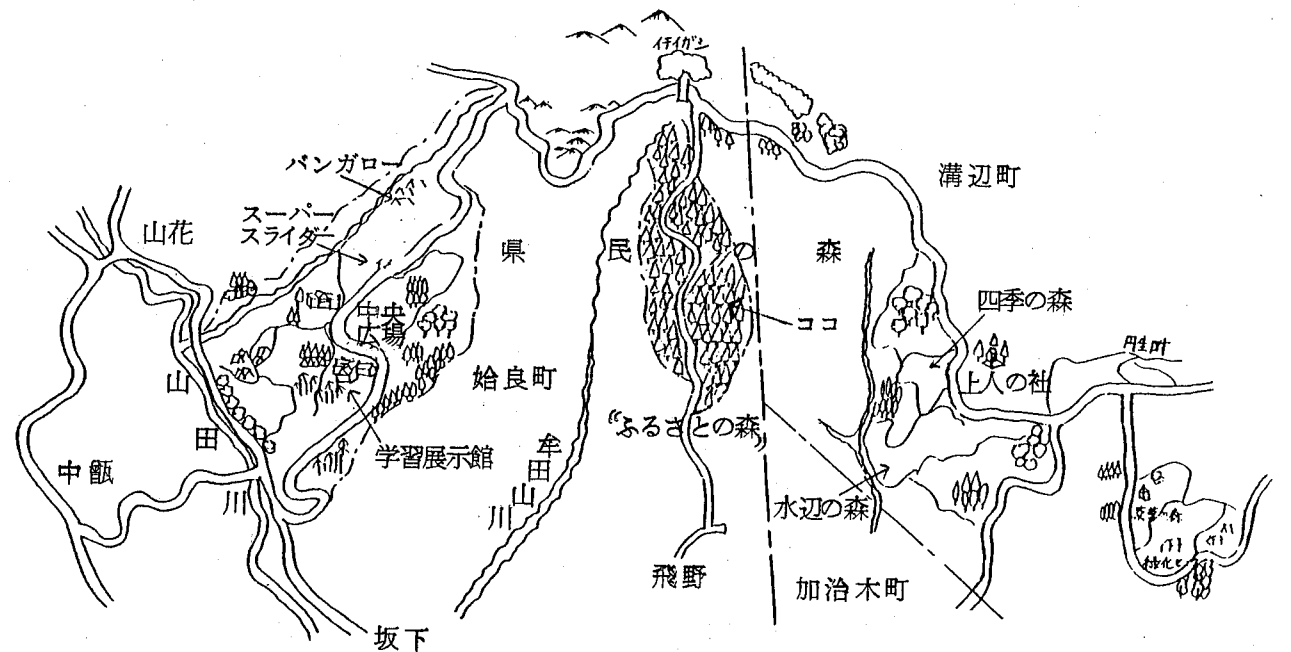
イチイガシ

バンガロー

溝辺町

山花

スーパー
スライダー

県

民

の

森

中央
広場

ココ

四季の森

円生叶

始良町

上人の社

山

田

川

学習展示館

牟
田
山
川

"ふるさとの森"

中甑

水辺の森

飛野

加治木町

坂下